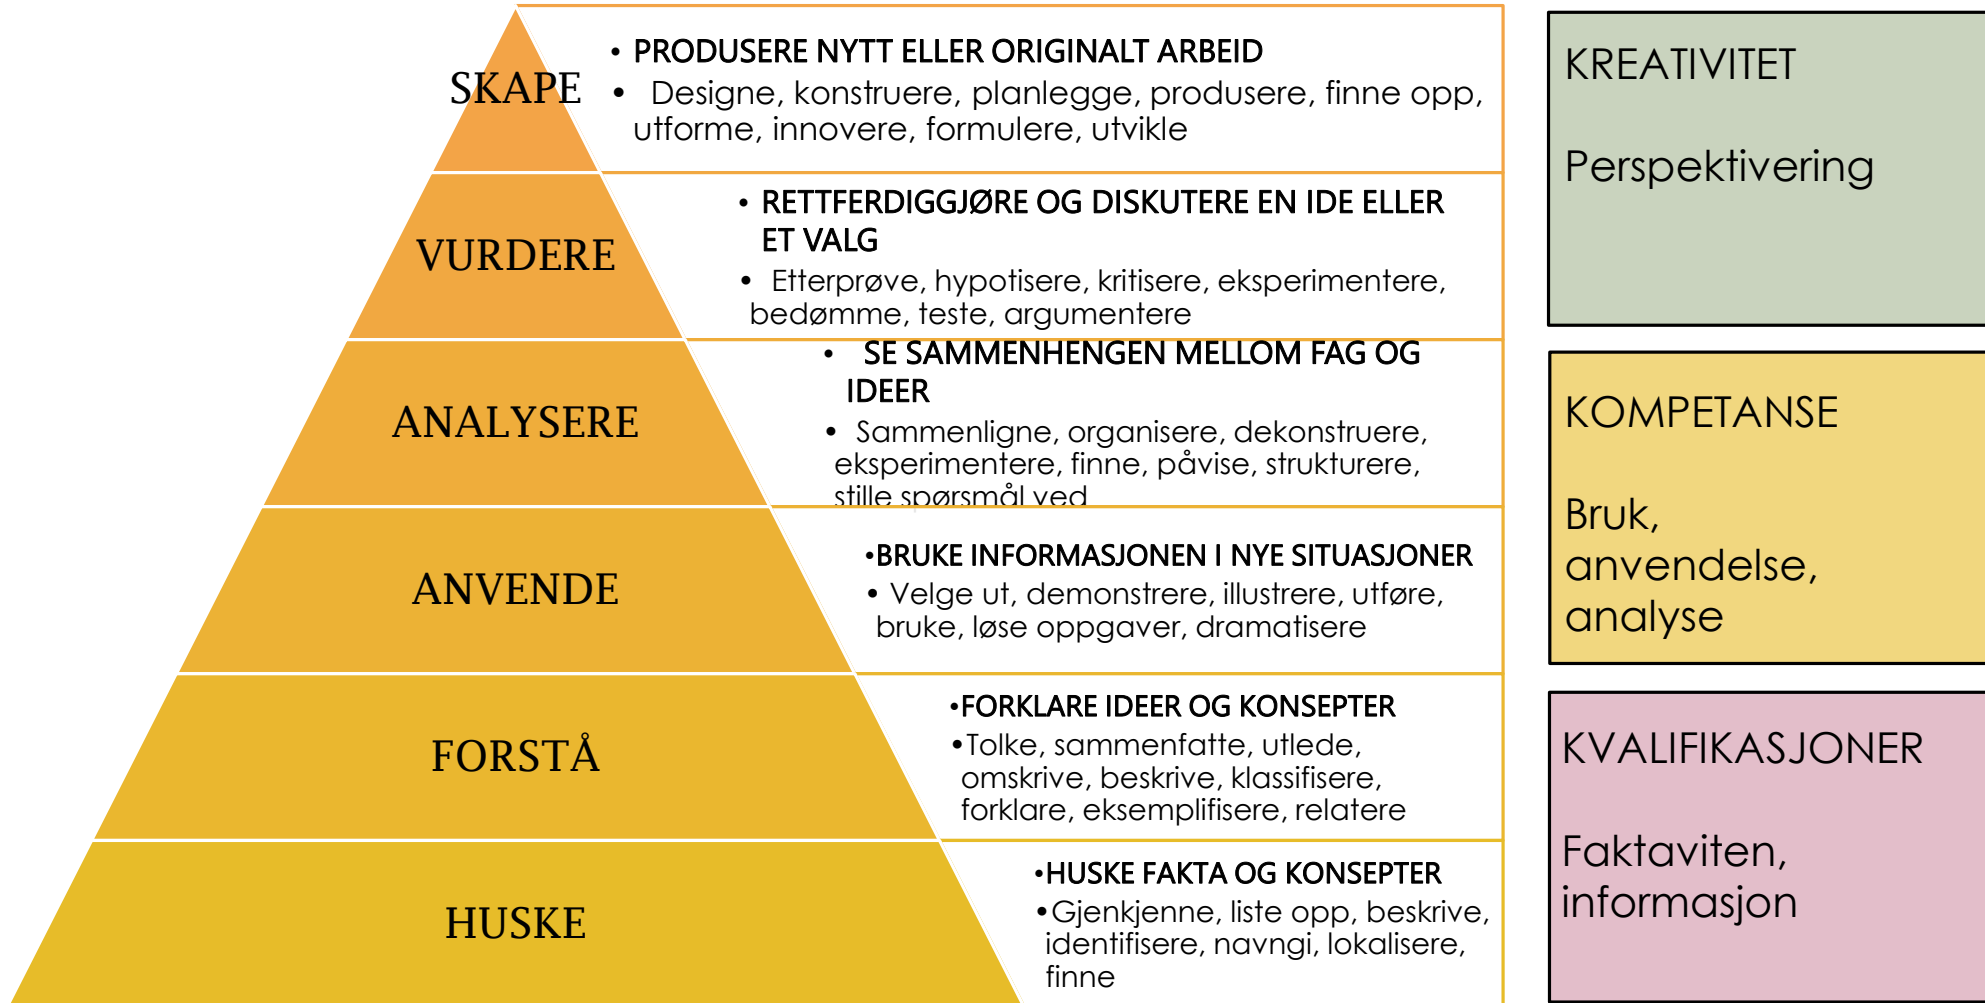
SKAPE

• PRODUSERE NYTT ELLER ORIGINALT ARBEID
• Designe, konstruere, planlegge, produsere, finne opp, utforme, innovere, formulere, utvikle

VURDERE

• RETTFERDIGGJØRE OG DISKUTERE EN IDE ELLER ET VALG
• Etterprøve, hypotisere, kritisere, eksperimentere, bedømme, teste, argumentere

ANALYSERE

• SE SAMMENHENGEN MELLOM FAG OG IDEER
• Sammenligne, organisere, dekonstruere, eksperimentere, finne, påvise, strukturere, stille spørsmål ved

ANVENDE

•BRUKE INFORMASJONEN I NYE SITUASJONER
• Velge ut, demonstrere, illustrere, utføre, bruke, løse oppgaver, dramatisere

FORSTÅ

•FORKLARE IDEER OG KONSEPTER
•Tolke, sammenfatte, utlede, omskrive, beskrive, klassifisere, forklare, eksemplifisere, relatere

HUSKE

•HUSKE FAKTA OG KONSEPTER
•Gjenkjenne, liste opp, beskrive, identifisere, navngi, lokalisere, finne

KREATIVITET

Perspektivering

KOMPETANSE

Bruk, anvendelse, analyse

KVALIFIKASJONER

Faktaviten, informasjon